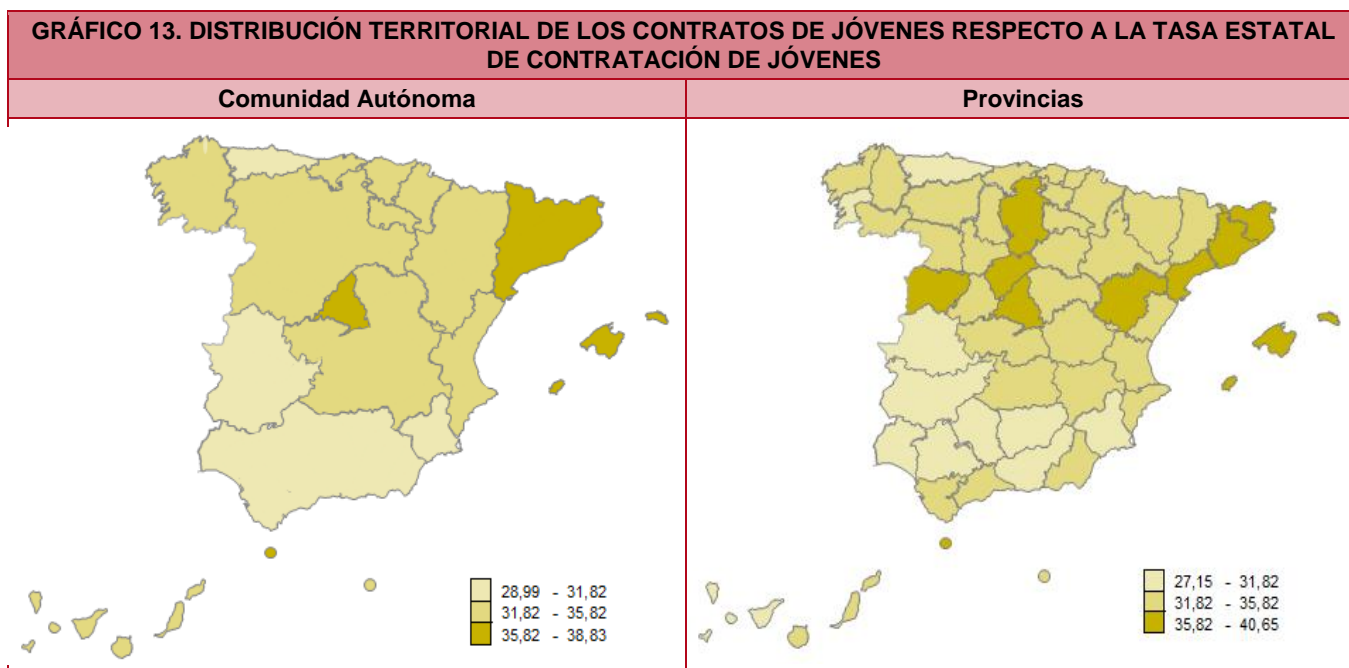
GRÁFICO 13. DISTRIBUCIÓN TERRITORIAL DE LOS CONTRATOS DE JÓVENES RESPECTO A LA TASA ESTATAL DE CONTRATACIÓN DE JÓVENES

| Comunidad Autónoma | Provincias |
|---|---|
| 28,99 - 31,82<br>31,82 - 35,82<br>35,82 - 38,83 | 27,15 - 31,82<br>31,82 - 35,82<br>35,82 - 40,65 |